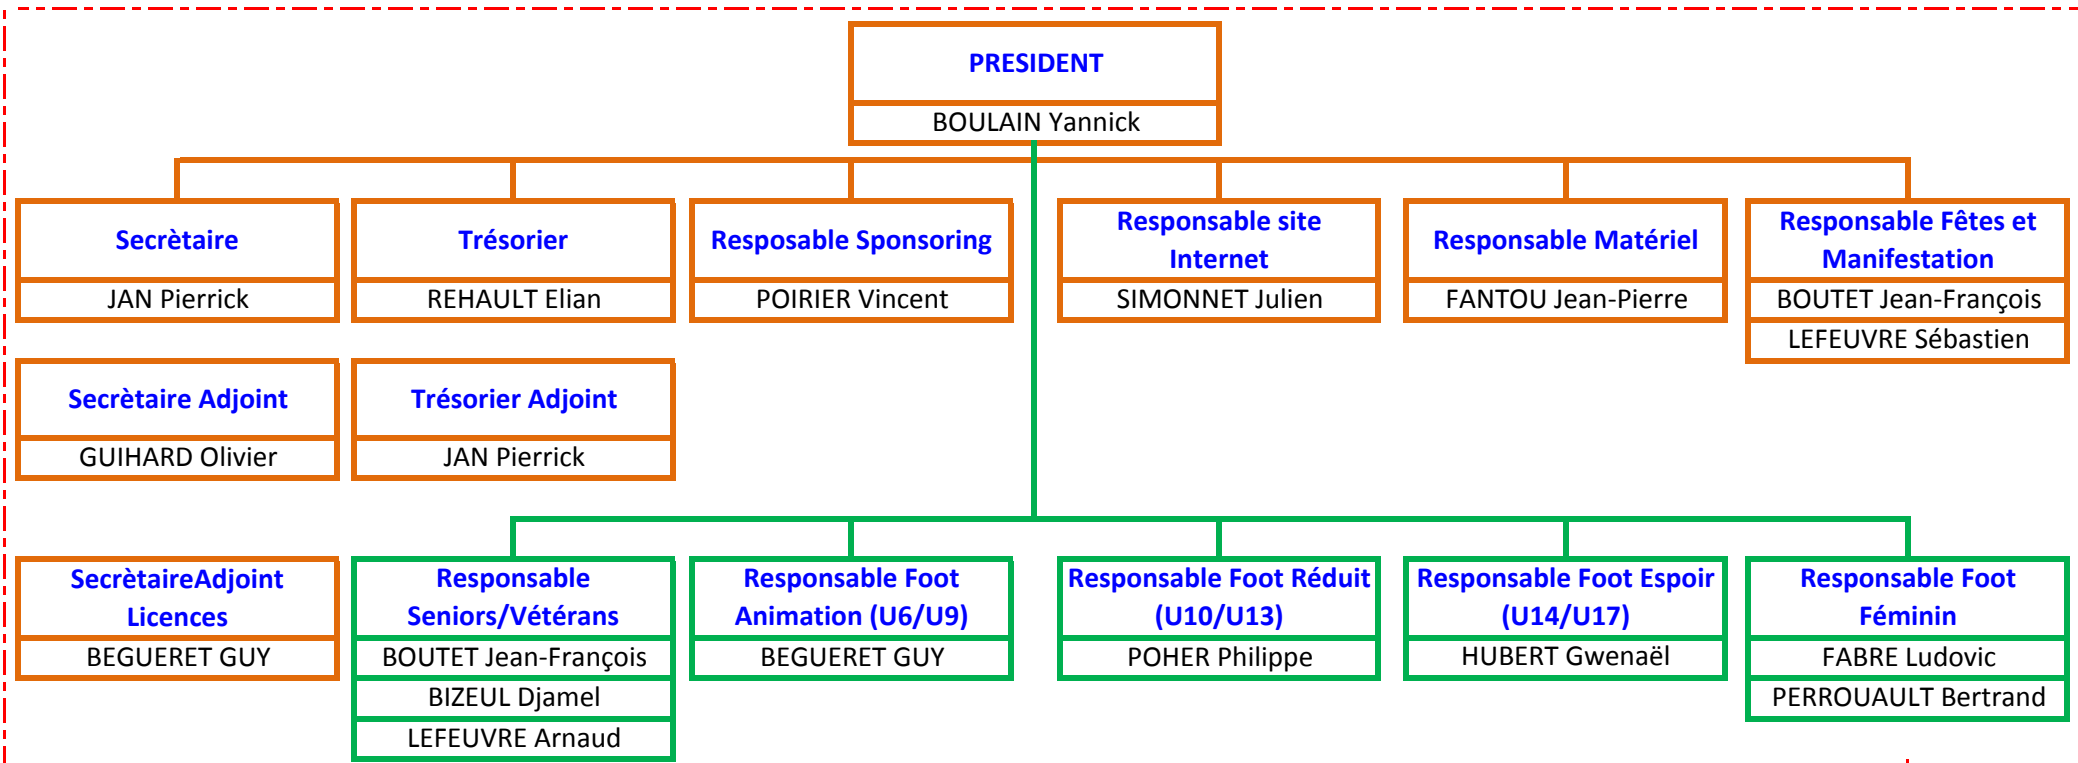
PRESIDENT
BOULAIN Yannick

Secrètaire
JAN Pierrick

Trésorier
REHAULT Elian

Resposable Sponsoring
POIRIER Vincent

Responsable site Internet
SIMONNET Julien

Responsable Matériel
FANTOU Jean-Pierre

Responsable Fêtes et Manifestation
BOUTET Jean-François
LEFEUVRE Sébastien

Secrètaire Adjoint
GUIHARD Olivier

Trésorier Adjoint
JAN Pierrick

SecrètaireAdjoint Licences
BEGUERET GUY

Responsable Seniors/Vétérans
BOUTET Jean-François
BIZEUL Djamel
LEFEUVRE Arnaud

Responsable Foot Animation (U6/U9)
BEGUERET GUY

Responsable Foot Réduit (U10/U13)
POHER Philippe

Responsable Foot Espoir (U14/U17)
HUBERT Gwenaël

Responsable Foot Féminin
FABRE Ludovic
PERROUAULT Bertrand